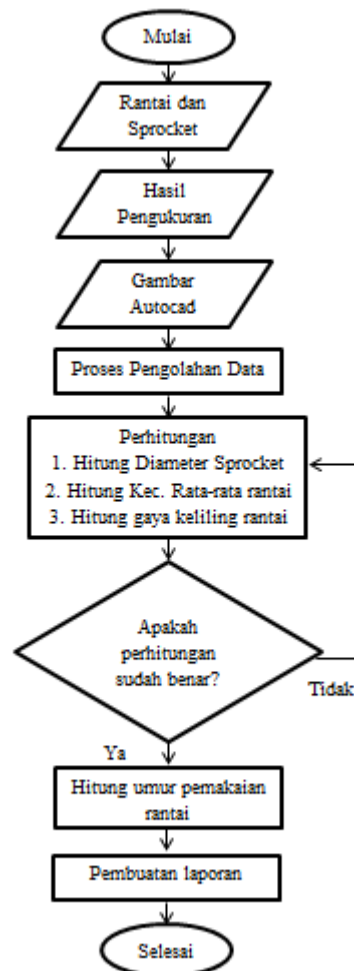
Mulai

Rantai dan Sprocket

Hasil Pengukuran

Gambar Autocad

Proses Pengolahan Data

Perhitungan
1. Hitung Diameter Sprocket
2. Hitung Kec. Rata-rata rantai
3. Hitung gaya keliling rantai

Apakah perhitungan sudah benar?

Tidak

Ya

Hitung umur pemakaian rantai

Pembuatan laporan

Selesai